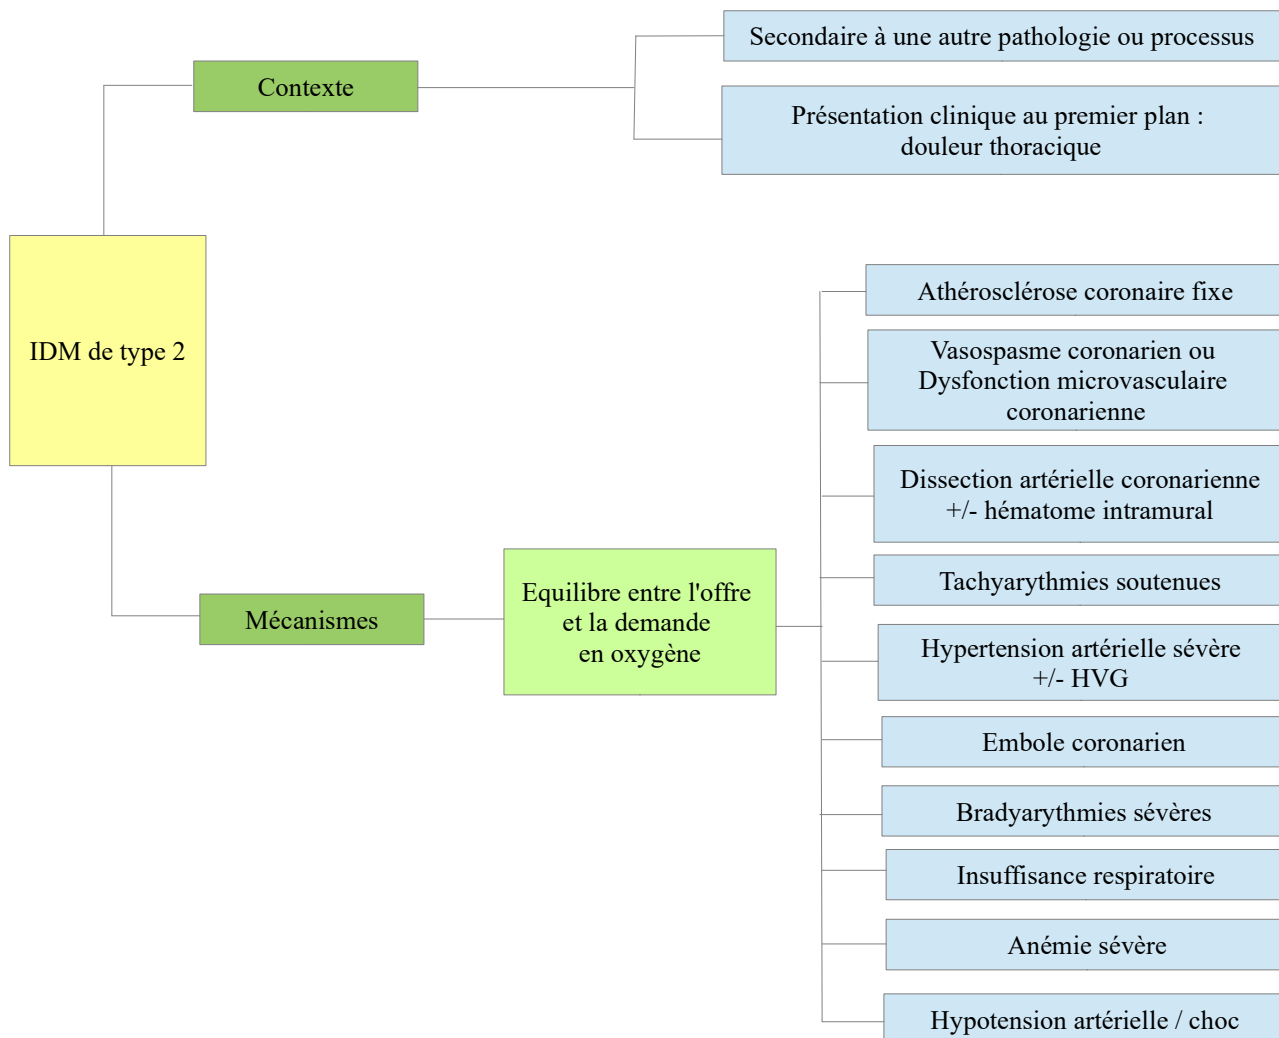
IDM de type 2

Contexte

Secondaire à une autre pathologie ou processus

Présentation clinique au premier plan : douleur thoracique

Mécanismes

Equilibre entre l'offre et la demande en oxygène

Athérosclérose coronaire fixe

Vasospasme coronarien ou Dysfonction microvasculaire coronarienne

Dissection artérielle coronarienne +/- hématome intramural

Tachyarythmies soutenues

Hypertension artérielle sévère +/- HVG

Embole coronarien

Bradyarythmies sévères

Insuffisance respiratoire

Anémie sévère

Hypotension artérielle / choc